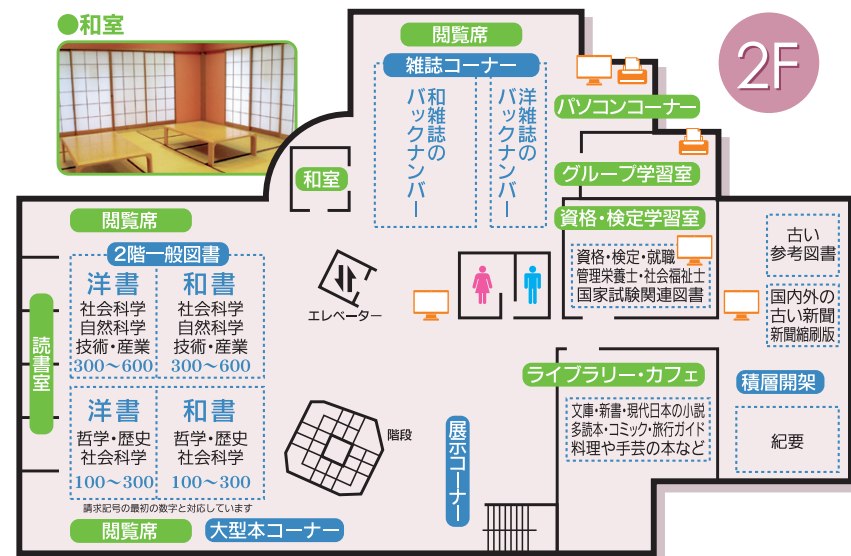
●和室

2F

閲覧席

雑誌コーナー

和雑誌のバックナンバー

洋雑誌のバックナンバー

パソコンコーナー

和室

グループ学習室

資格・検定学習室

資格・検定・就職
管理栄養士・社会福祉士
国家試験関連図書

古い参考図書

国内外の古い新聞
新聞縮刷版

閲覧席

2階一般図書

洋書
社会科学
自然科学
技術・産業
300～600

和書
社会科学
自然科学
技術・産業
300～600

エレベーター

読書室

洋書
哲学・歴史
社会科学
100～300

和書
哲学・歴史
社会科学
100～300

階段

展示コーナー

ライブラリー・カフェ

文庫・新書・現代日本の小説
多読本・コミック・旅行ガイド
料理や手芸の本など

積層開架

紀要

請求記号の最初の数字と対応しています

閲覧席

大型本コーナー